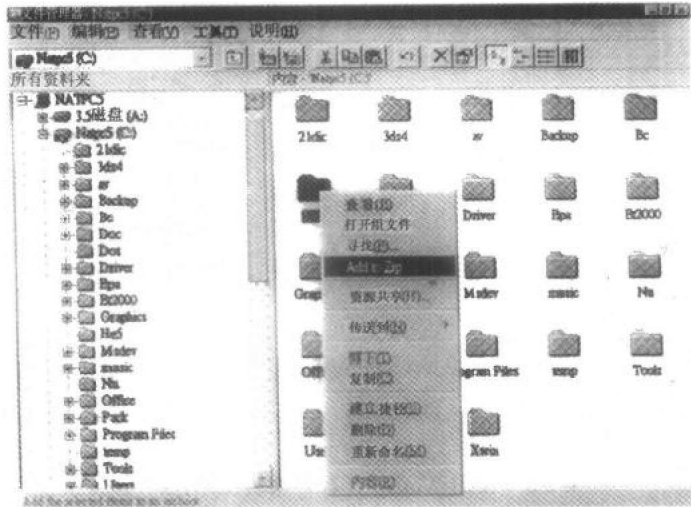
文件管理器 - Natpc5 (C:)

文件(F) 编辑(E) 查看(V) 工具(T) 说明(H)

Natpc5 (C:)

所有资料夹

内容 - Natpc5 (C:)

NATPC5
3.5磁盘 (A:)
Natpc5 (C:)
2 lrlic
3ds4
av
Backup
Bc
Doc
Dos
Driver
Epa
Et2000
Graphics
Hz5
Mzdev
music
Nu
Office
Pack
Program Files
temp
Tools
Users

2 lrlic
3ds4
av
Backup
Bc
Driver
Epa
Et2000
Grap
Mzdev
music
Nu
Offi
Program Files
temp
Tools
Un
Xwin

搜寻(E)
打开旧文件
寻找(F)...
Add to Zip
资源共享(H)...
传送到(N)
剪下(T)
复制(C)
建立捷径(S)
删除(D)
重新命名(M)
内容(R)

Add the selected items to an archive